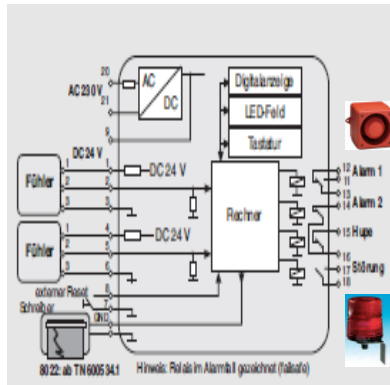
AC 230 V
20
21
AC
DC
Digitalanzeige
LED-Feld
Tastatur
9
DC 24 V
1
2
3
Fühler
1
2
3
DC 24 V
4
5
6
Fühler
1
2
3
DC 24 V
7
8
Rechner
12 Alarm 1
13
14 Alarm 2
15 Hupe
16
17 Störung
18
externer Reset
Schreiber
GND
8022: ab TN 6005 34.1
Hinweis: Relais im Alarmfall gezeichnet (failsafe)